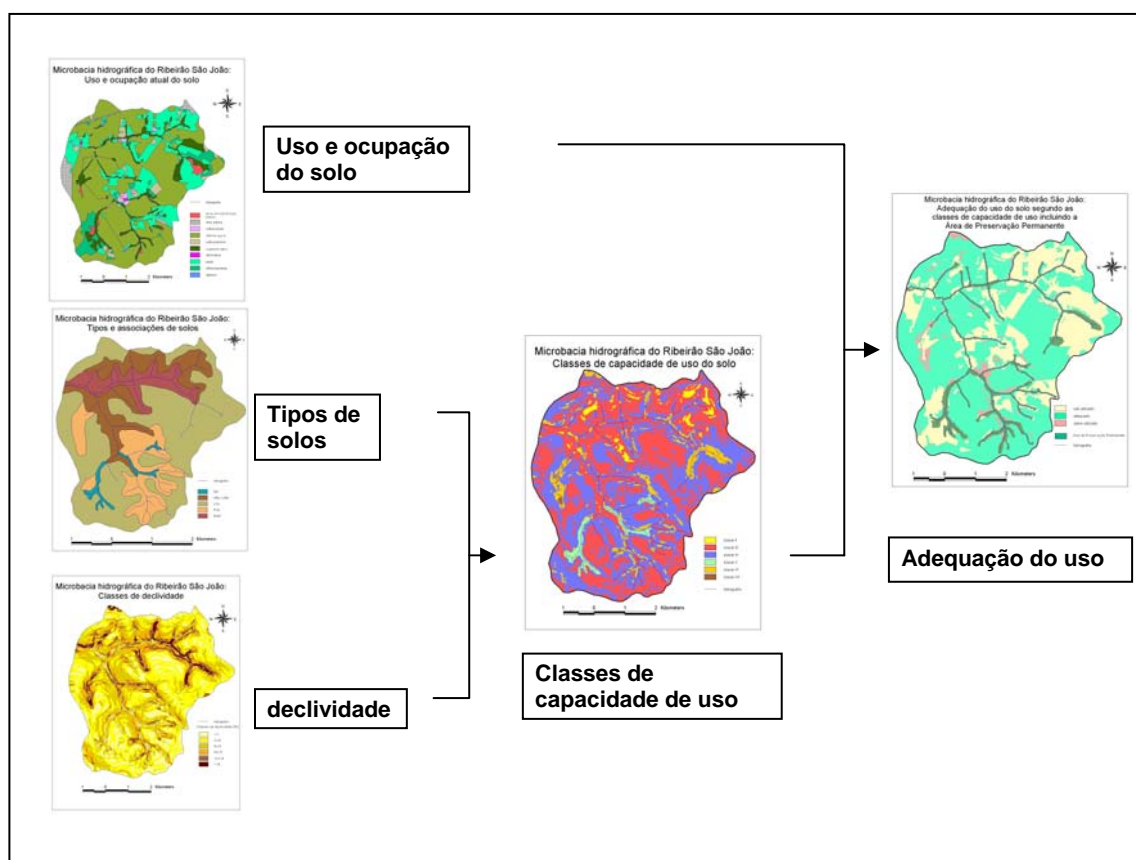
Microbacia hidrográfica do Ribeirão São João: Uso e ocupação atual do solo

Uso e ocupação do solo

Microbacia hidrográfica do Ribeirão São João: Adequação do uso do solo segundo as classes de capacidade de uso incluindo a Área de Preservação Permanente

Microbacia hidrográfica do Ribeirão São João: Tipos e associações de solos

Microbacia hidrográfica do Ribeirão São João: Classes de capacidade de uso do solo

Tipos de solos

Adequação do uso

Microbacia hidrográfica do Ribeirão São João: Classes de declividade

Classes de capacidade de uso

declividade

1 0 1 2 Kilometers

1 0 1 2 Kilometers

1 0 1 2 Kilometers

1 0 1 2 Kilometers

1 0 1 2 Kilometers